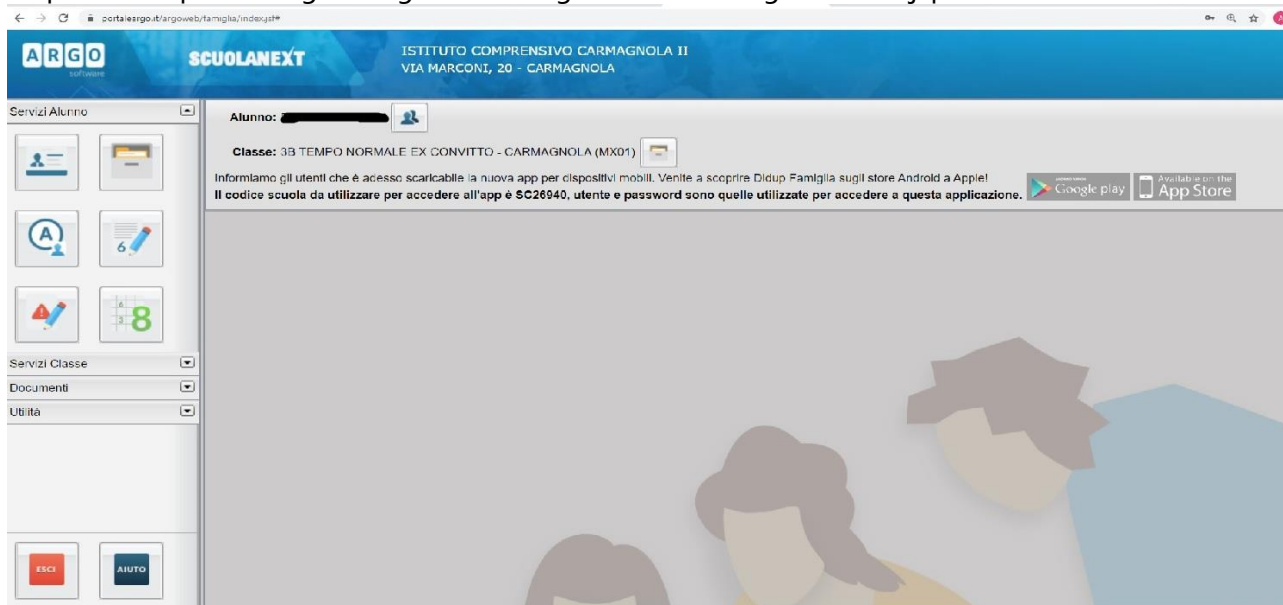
portaleargo.it/argoweb/famiglia/index.jsf#

ARGO software

SCUOLANEXT

ISTITUTO COMPRENSIVO CARMAGNOLA II
VIA MARCONI, 20 - CARMAGNOLA

Servizi Alunno

Alunno: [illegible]

Classe: 3B TEMPO NORMALE EX CONVITTO - CARMAGNOLA (MX01)

Informiamo gli utenti che è adesso scaricabile la nuova app per dispositivi mobili. Venite a scoprire Didup Famiglia sugli store Android a Apple!
Il codice scuola da utilizzare per accedere all'app è SC26940, utente e password sono quelle utilizzate per accedere a questa applicazione.

Google play

Available on the App Store

Servizi Classe
Documenti
Utilità

ESCI
AIUTO